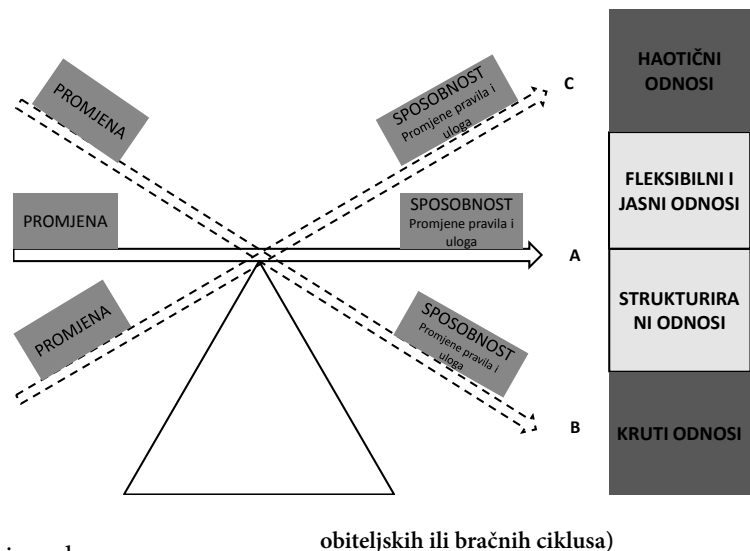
PROMJENA

SPOSOBNOST Promjene pravila i uloga

C

HAOTIČNI ODNOSI

PROMJENA

SPOSOBNOST Promjene pravila i uloga

A

FLEKSIBILNI I JASNI ODNOSI

STRUKTURIRANI ODNOSI

PROMJENA

SPOSOBNOST Promjene pravila i uloga

B

KRUTI ODNOSI

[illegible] obiteljskih ili bračnih ciklusa)